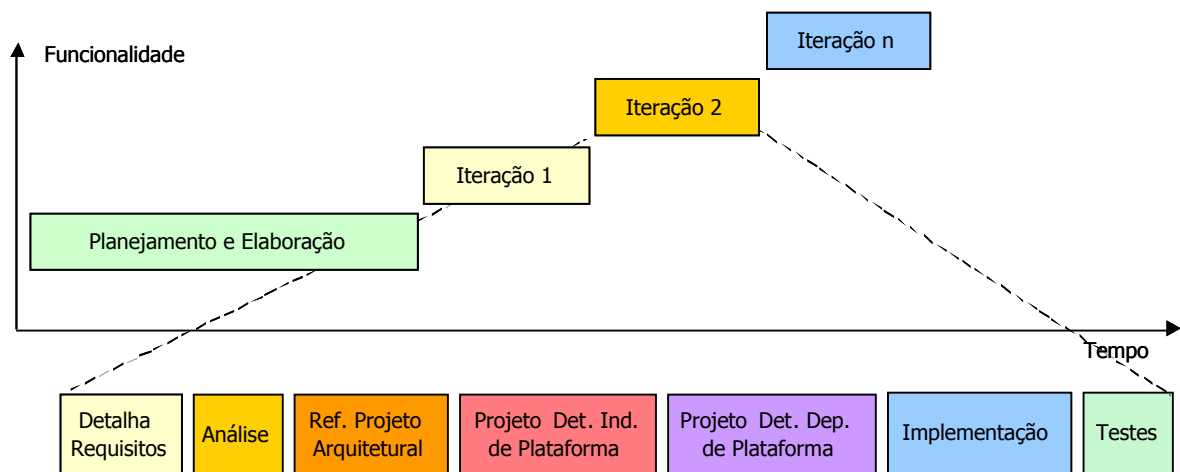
Funcionalidade

Iteração n

Iteração 2

Iteração 1

Planejamento e Elaboração

Tempo

Detalha Requisitos

Análise

Ref. Projeto Arquitetural

Projeto Det. Ind. de Plataforma

Projeto Det. Dep. de Plataforma

Implementação

Testes